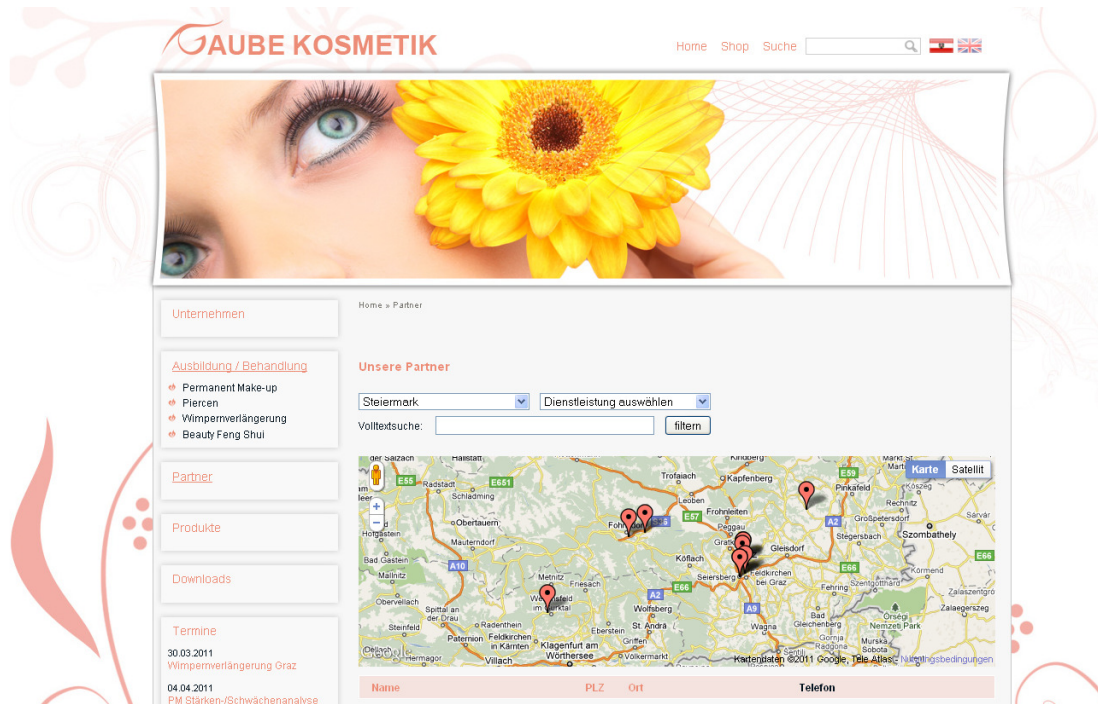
GAUBE KOSMETIK

Home Shop Suche

Unternehmen

Ausbildung / Behandlung
Permanent Make-up
Piercen
Wimpernverlängerung
Beauty Feng Shui

Partner

Produkte

Downloads

Termine
30.03.2011
Wimpernverlängerung Graz

04.04.2011
PM Stärken-/Schwächenanalyse

Home » Partner

Unsere Partner

Steiermark
Dienstleistung auswählen
Volltextsuche:
filtern

Karte Satellit

Hallstatt Trofaiach Kindberg Radstadt Schladming Kapfenberg Pinkafeld Fohnsdorf Frohnleiten Obertauern Peggau Großpetersdorf Mauterndorf Graz Gleisdorf Szombathely Bad Gastein Köflach Stegersbach Mallnitz Feldkirchen bei Graz Seiersberg Metnitz Friesach Wolfsberg Fehring Obervellach Spittal an der Drau Radenthein Feldkirchen in Kärnten St. Andrä Steinfeld Paternion Klagenfurt am Wörthersee Ebersteln Griffen Völkermarkt Villach Hermagor Wagna Bad Gleichenberg Nemzeti Park Zalaegerszeg Murska Sobota

Kartendaten ©2011 Google, Tele Atlas - Nutzungsbedingungen

| Name | PLZ | Ort | Telefon |
|---|---|---|---|